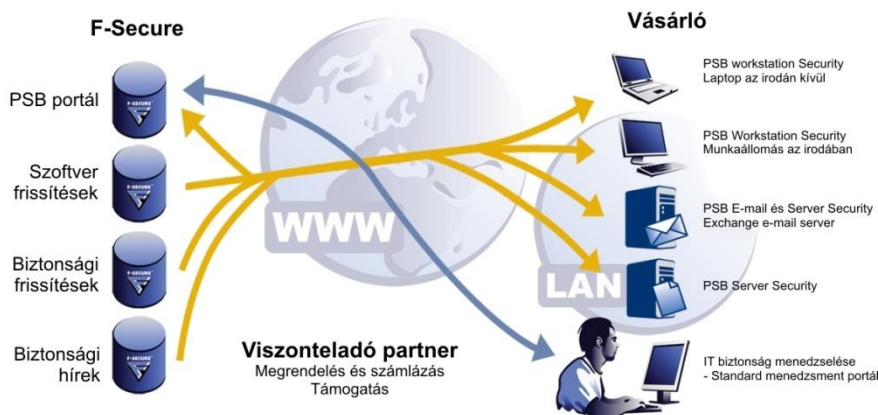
F-Secure

PSB portál

Szoftver frissítések

Biztonsági frissítések

Biztonsági hírek

F-SECURE

F-SECURE

F-SECURE

F-SECURE

WWW

Vásárló

PSB workstation Security
Laptop az irodán kívül

PSB Workstation Security
Munkaállomás az irodában

PSB E-mail és Server Security
Exchange e-mail server

LAN

PSB Server Security

Viszonteladó partner
Megrendelés és számlázás
Támogatás

IT biztonság menedzselése
- Standard menedzsment portál